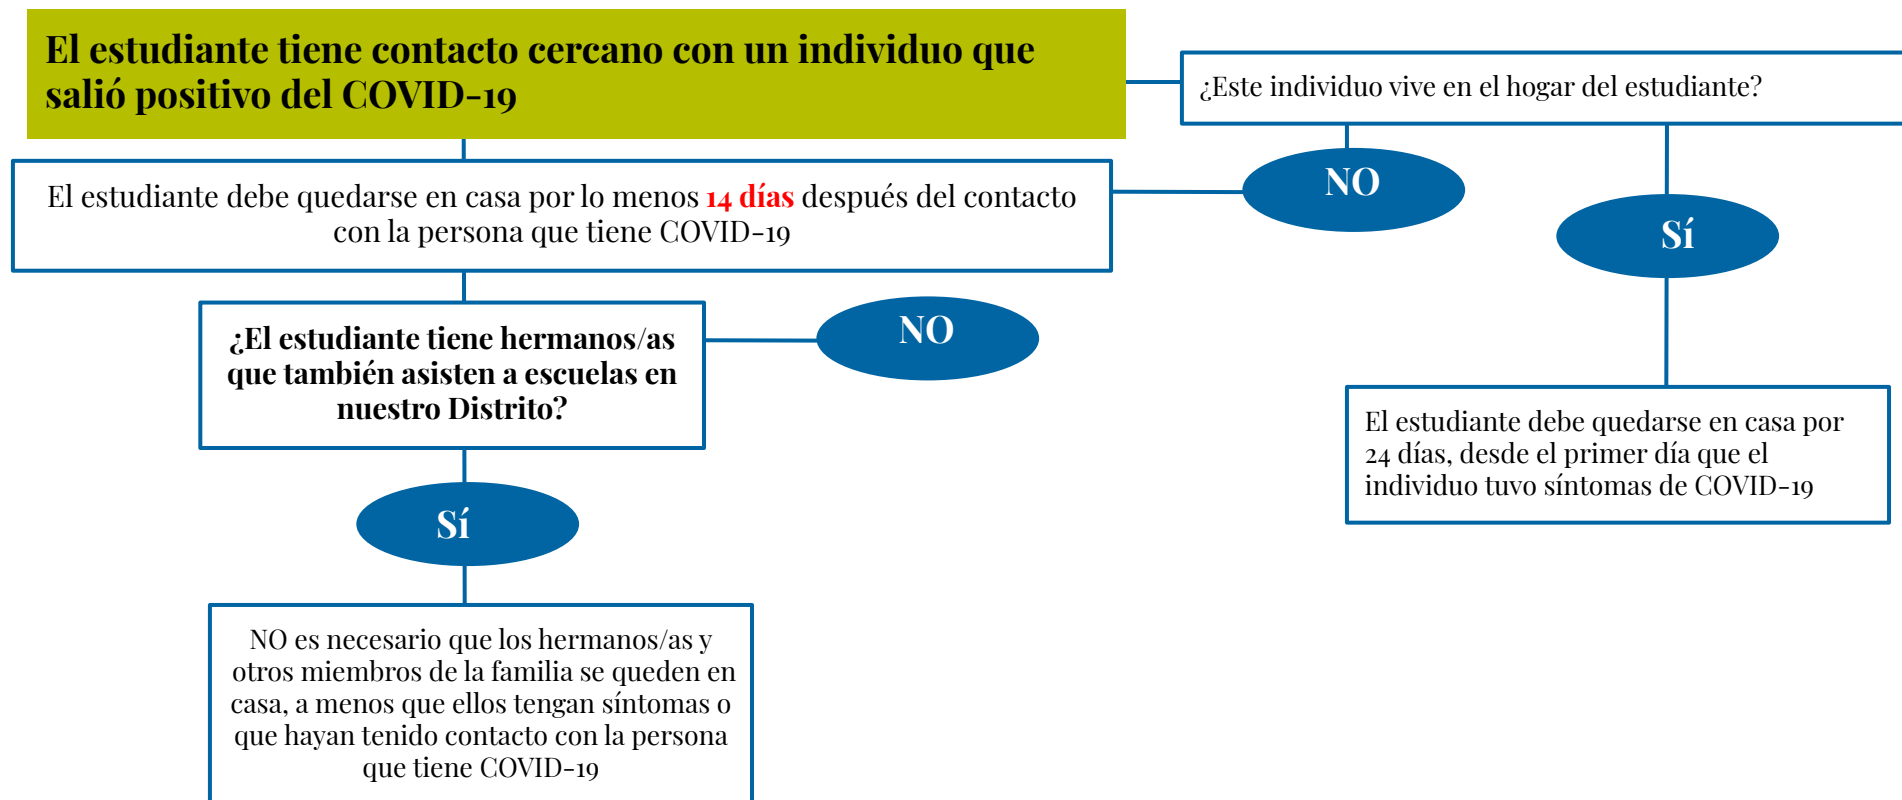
El estudiante tiene contacto cercano con un individuo que salió positivo del COVID-19

¿Este individuo vive en el hogar del estudiante?

NO

Sí

El estudiante debe quedarse en casa por lo menos 14 días después del contacto con la persona que tiene COVID-19

¿El estudiante tiene hermanos/as que también asisten a escuelas en nuestro Distrito?

NO

El estudiante debe quedarse en casa por 24 días, desde el primer día que el individuo tuvo síntomas de COVID-19

Sí

NO es necesario que los hermanos/as y otros miembros de la familia se queden en casa, a menos que ellos tengan síntomas o que hayan tenido contacto con la persona que tiene COVID-19